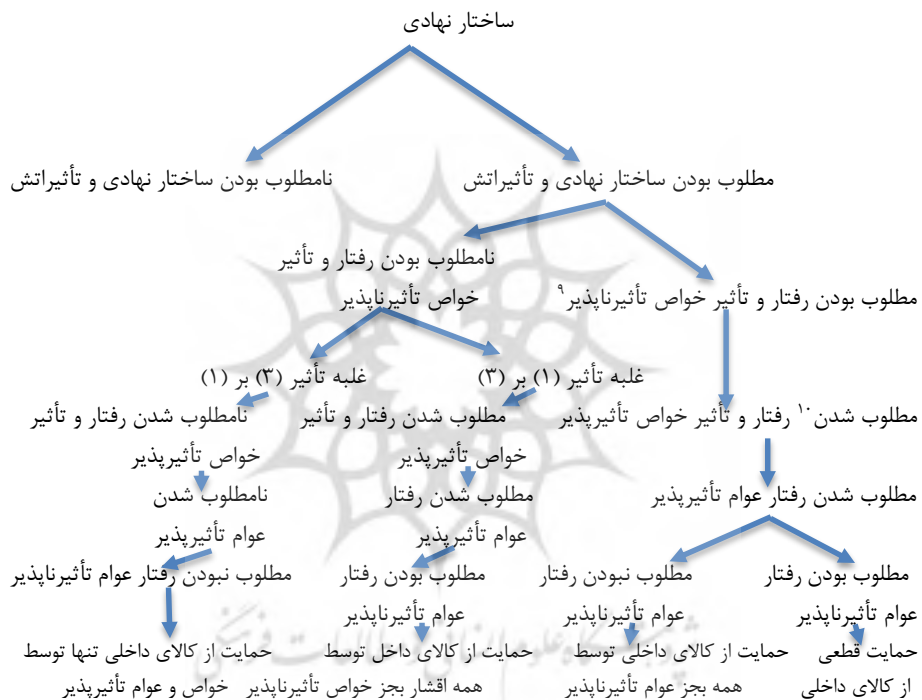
ساختار نهادی

مطلوب بودن ساختار نهادی و تأثیراتش

نامطلوب بودن ساختار نهادی و تأثیراتش

مطلوب بودن رفتار و تأثیر خواص تأثیرناپذیر⁹

نامطلوب بودن رفتار و تأثیر خواص تأثیرناپذیر

غلبه تأثیر (۱) بر (۳)

غلبه تأثیر (۳) بر (۱)

مطلوب شدن¹⁰ رفتار و تأثیر خواص تأثیرپذیر

مطلوب شدن رفتار و تأثیر خواص تأثیرپذیر

نامطلوب شدن رفتار و تأثیر خواص تأثیرپذیر

مطلوب شدن رفتار عوام تأثیرپذیر

مطلوب شدن رفتار عوام تأثیرپذیر

نامطلوب شدن عوام تأثیرپذیر

مطلوب بودن رفتار عوام تأثیرناپذیر

مطلوب نبودن رفتار عوام تأثیرناپذیر

مطلوب بودن رفتار عوام تأثیرناپذیر

مطلوب نبودن رفتار عوام تأثیرناپذیر

حمایت قطعی از کالای داخلی

حمایت از کالای داخلی توسط همه بجز عوام تأثیرناپذیر

حمایت از کالای داخل توسط همه اقشار بجز خواص تأثیرناپذیر

حمایت از کالای داخلی تنها توسط خواص و عوام تأثیرپذیر